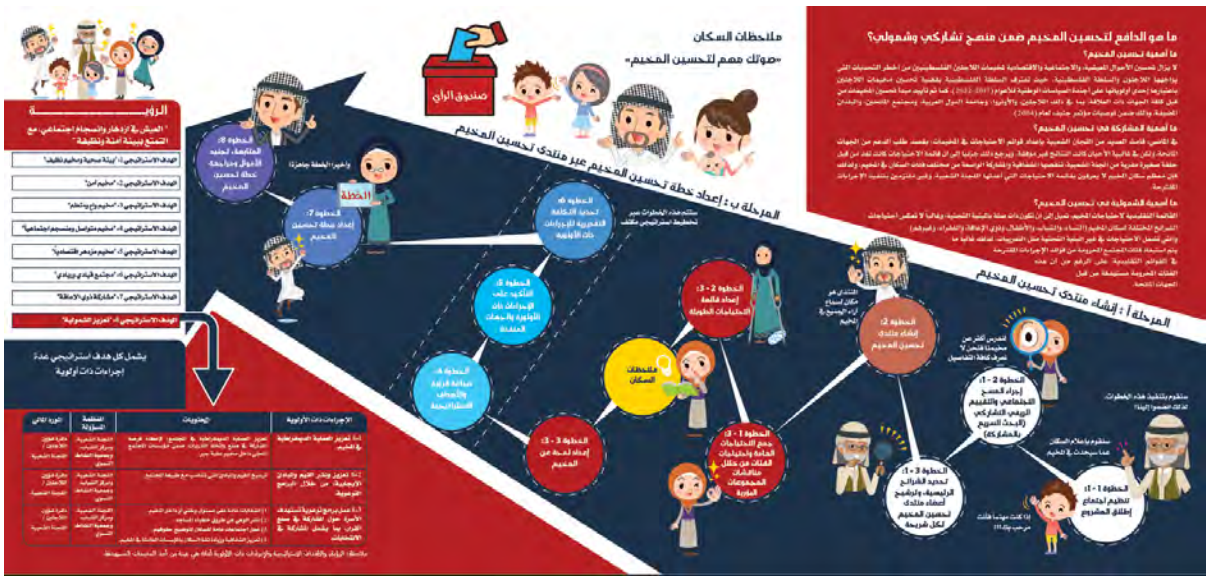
ما هو الدافع لتحسين المخيم ضمن منهج تشاركي وشمولي؟

ما أهمية تحسين المخيم؟

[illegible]

ما أهمية المشاركة في تحسين المخيم؟

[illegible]

ما أهمية الشمولية في تحسين المخيم؟

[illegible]

ملاحظات السكان

«صوتك مهم لتحسين المخيم»

صندوق الرأي

المرحلة ب: إعداد خطة تحسين المخيم عبر منتدى تحسين المخيم

المرحلة أ: إنشاء منتدى تحسين المخيم

الخطوة 1 - 1: تنظيم اجتماع إطلاق المشروع

الخطوة 2 - 1: إجراء المسح الاجتماعي، والتقييم الريفي التشاركي (البحث السريع بالمشاركة)

الخطوة 3 - 1: تحديد الشرائح الرئيسية، وترشيح أعضاء منتدى تحسين المخيم لكل شريحة

الخطوة 2: إنشاء منتدى تحسين المخيم

الخطوة 1 - 2: جمع الاحتياجات العامة وتحليلها في منتدى المجموعات البؤرية

الخطوة 2 - 2: إعداد قائمة الاحتياجات المطولة

الخطوة 3 - 2: إعداد لمحة عن المخيم

ملاحظات السكان

الخطوة 4: صياغة الرؤية والأهداف الاستراتيجية

الخطوة 5: التأكيد على الإجراءات ذات الأولوية والأهداف المتفقة

الخطوة 6: تحديد التكلفة التقديرية للإجراءات ذات الأولوية

الخطوة 7: إعداد خطة تحسين المخيم

الخطوة 8: المصادقة، تجنيد الأموال وجاهزية خطة تحسين المخيم

الخطة

الرؤية

"العيش في ازدهار وانسجام اجتماعي، مع التمتع ببيئة آمنة ونظيفة"

الهدف الاستراتيجي 1: "بيئة صحية وتعليم نظيف"

الهدف الاستراتيجي 2: "مخيم آمن"

الهدف الاستراتيجي 3: "مخيم واع ومتعلم"

الهدف الاستراتيجي 4: "مخيم متواصل ومنسجم اجتماعياً"

الهدف الاستراتيجي 5: "مخيم مزدهر اقتصادياً"

الهدف الاستراتيجي 6: "مجتمع قيادي ريادي"

الهدف الاستراتيجي 7: "مشاركة ذوي الإعاقة"

الهدف الاستراتيجي 8: "تعزيز الشمولية"

يشمل كل هدف استراتيجي عدة إجراءات ذات أولوية

| الإجراءات ذات الأولوية | المحتويات | المنظمة المسؤولة | المورد المالي |
|---|---|---|---|
| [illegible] | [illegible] | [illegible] | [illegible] |
| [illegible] | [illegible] | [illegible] | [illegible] |
| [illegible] | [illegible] | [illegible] | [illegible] |

ملاحظة: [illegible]